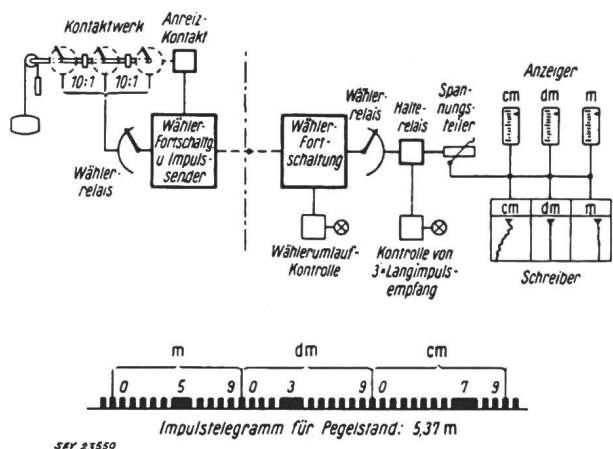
Kontaktwerk
Anreiz-Kontakt
10:1
10:1
Wähler-Fortschaltg u Impuls-sender
Wähler-relais
Wähler-Fort-schaltung
Wähler-relais
Halte-relais
Span-nungs-teiler
Anzeiger
cm
dm
m
Wählerumlauf-Kontrolle
Kontrolle von 3×Langimpuls-empfang
cm
dm
m
Schreiber

m
dm
cm
0
5
9
0
3
9
0
7
9
Impulstelegramm für Pegelstand: 5,37 m
SEV 23550